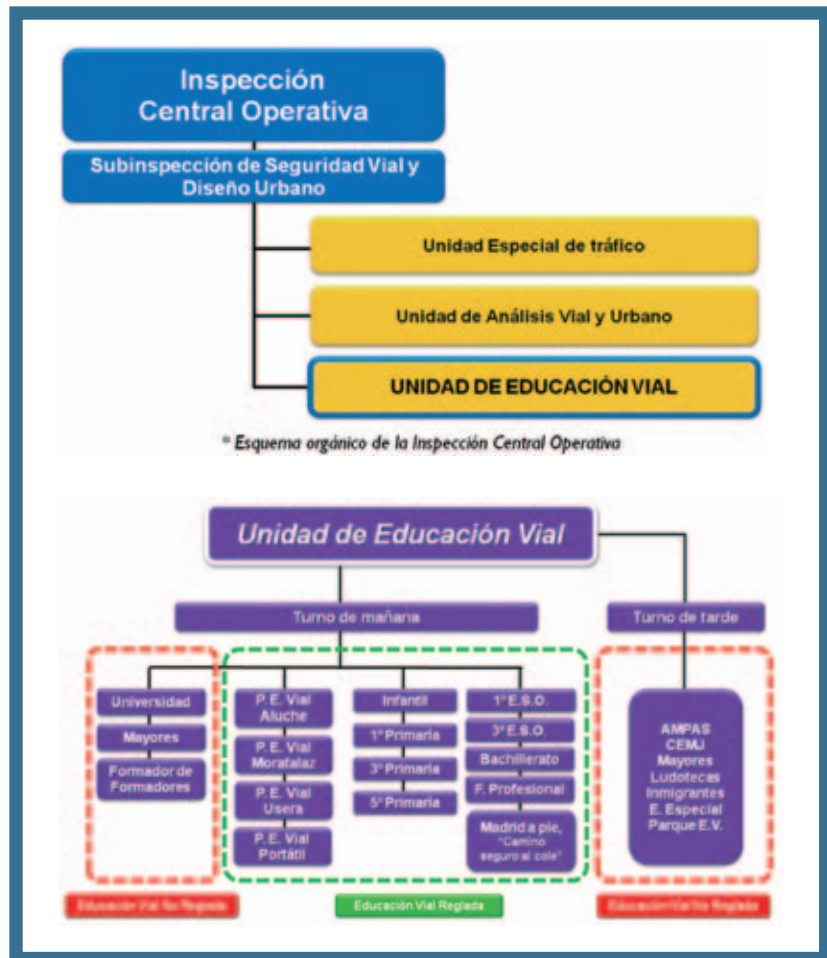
Inspección Central Operativa

Subinspección de Seguridad Vial y Diseño Urbano

Unidad Especial de tráfico

Unidad de Análisis Vial y Urbano

UNIDAD DE EDUCACIÓN VIAL

* Esquema orgánico de la Inspección Central Operativa

Unidad de Educación Vial

Turno de mañana

Turno de tarde

Universidad

Mayores

Formador de Formadores

P. E. Vial Aluche

P. E. Vial Moratalaz

P. E. Vial Usera

P. E. Vial Portátil

Infantil

1º Primaria

3º Primaria

5º Primaria

1º E.S.O.

3º E.S.O.

Bachillerato

F. Profesional

Madrid a pie, "Camino seguro al cole"

AMPAS
CEMJ
Mayores
Ludotecas
Inmigrantes
E. Especial
Parque E.V.

Educación Vial No Reglada

Educación Vial Reglada

Educación Vial No Reglada